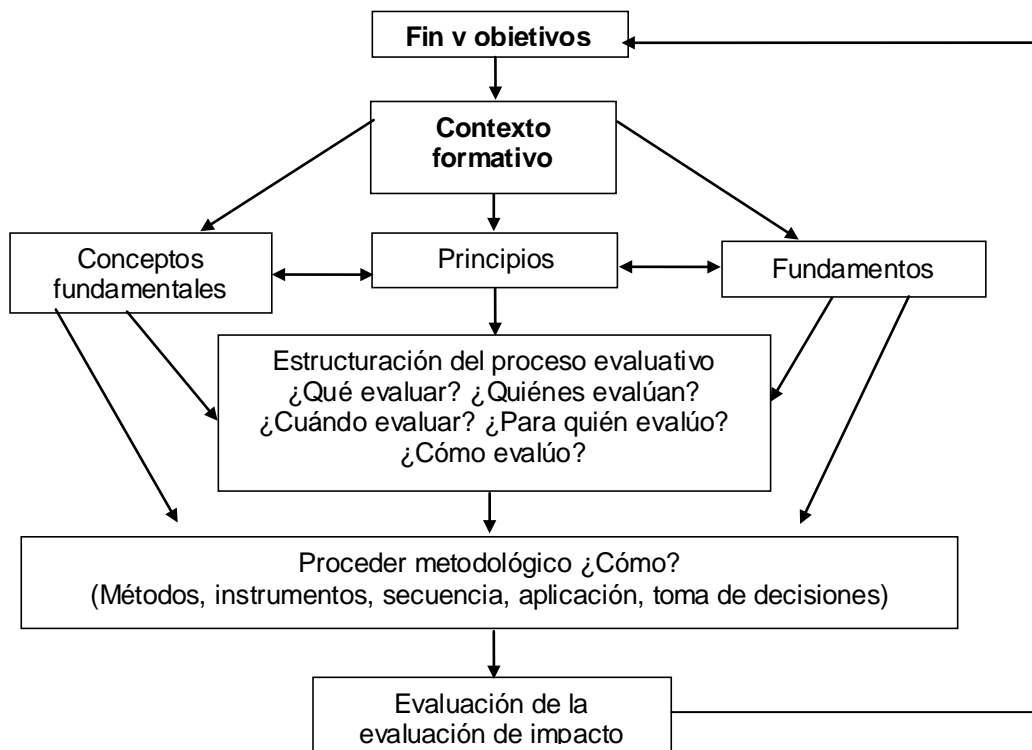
Fin v obietivos

Contexto formativo

Conceptos fundamentales

Principios

Fundamentos

Estructuración del proceso evaluativo ¿Qué evaluar? ¿Quiénes evalúan? ¿Cuándo evaluar? ¿Para quién evalúo? ¿Cómo evalúo?

Proceder metodológico ¿Cómo? (Métodos, instrumentos, secuencia, aplicación, toma de decisiones)

Evaluación de la evaluación de impacto